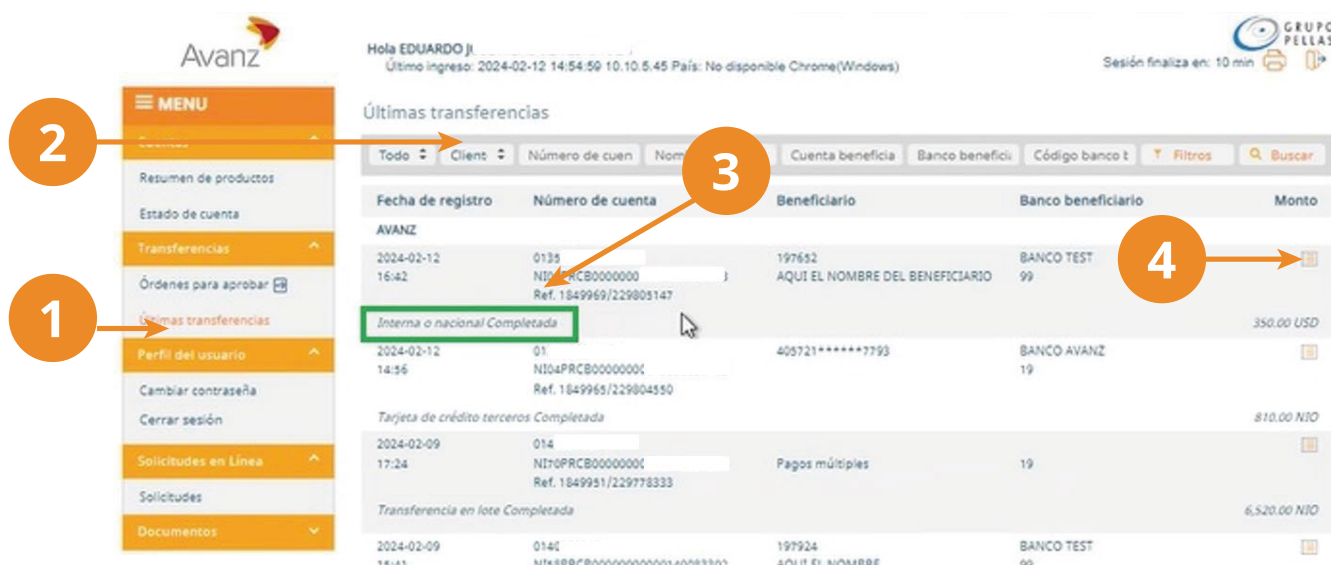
Avanz

Hola EDUARDO J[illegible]
Último ingreso: 2024-02-12 14:54:59 10.10.5.45 País: No disponible Chrome(Windows)

GRUPO PELLAS
Sesión finaliza en: 10 min

MENU
Cuentas
Resumen de productos
Estado de cuenta
Transferencias
Órdenes para aprobar
Últimas transferencias
Perfil del usuario
Cambiar contraseña
Cerrar sesión
Solicitudes en Línea
Solicitudes
Documentos

Últimas transferencias

Todo | Client | Número de cuen | Nom | Cuenta beneficia | Banco benefici | Código banco b | Filtros | Buscar

| Fecha de registro | Número de cuenta | Beneficiario | Banco beneficiario | Monto |
|---|---|---|---|---|
| AVANZ | | | | |
| 2024-02-12 16:42 | 0135 NI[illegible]PRCB0000000 Ref. 1849969/229805147 | 197652 AQUI EL NOMBRE DEL BENEFICIARIO | BANCO TEST 99 | |
| Interna o nacional Completada | | | | 350.00 USD |
| 2024-02-12 14:56 | 01 NI04PRCB0000000 Ref. 1849965/229804550 | 405721******7793 | BANCO AVANZ 19 | |
| Tarjeta de crédito terceros Completada | | | | 810.00 NIO |
| 2024-02-09 17:24 | 014 NI70PRCB0000000 Ref. 1849951/229778333 | Pagos múltiples | 19 | |
| Transferencia en lote Completada | | | | 6,520.00 NIO |
| 2024-02-09 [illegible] | 0140 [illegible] | 197924 AQUI EL NOMBRE | BANCO TEST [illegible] | |

1
2
3
4